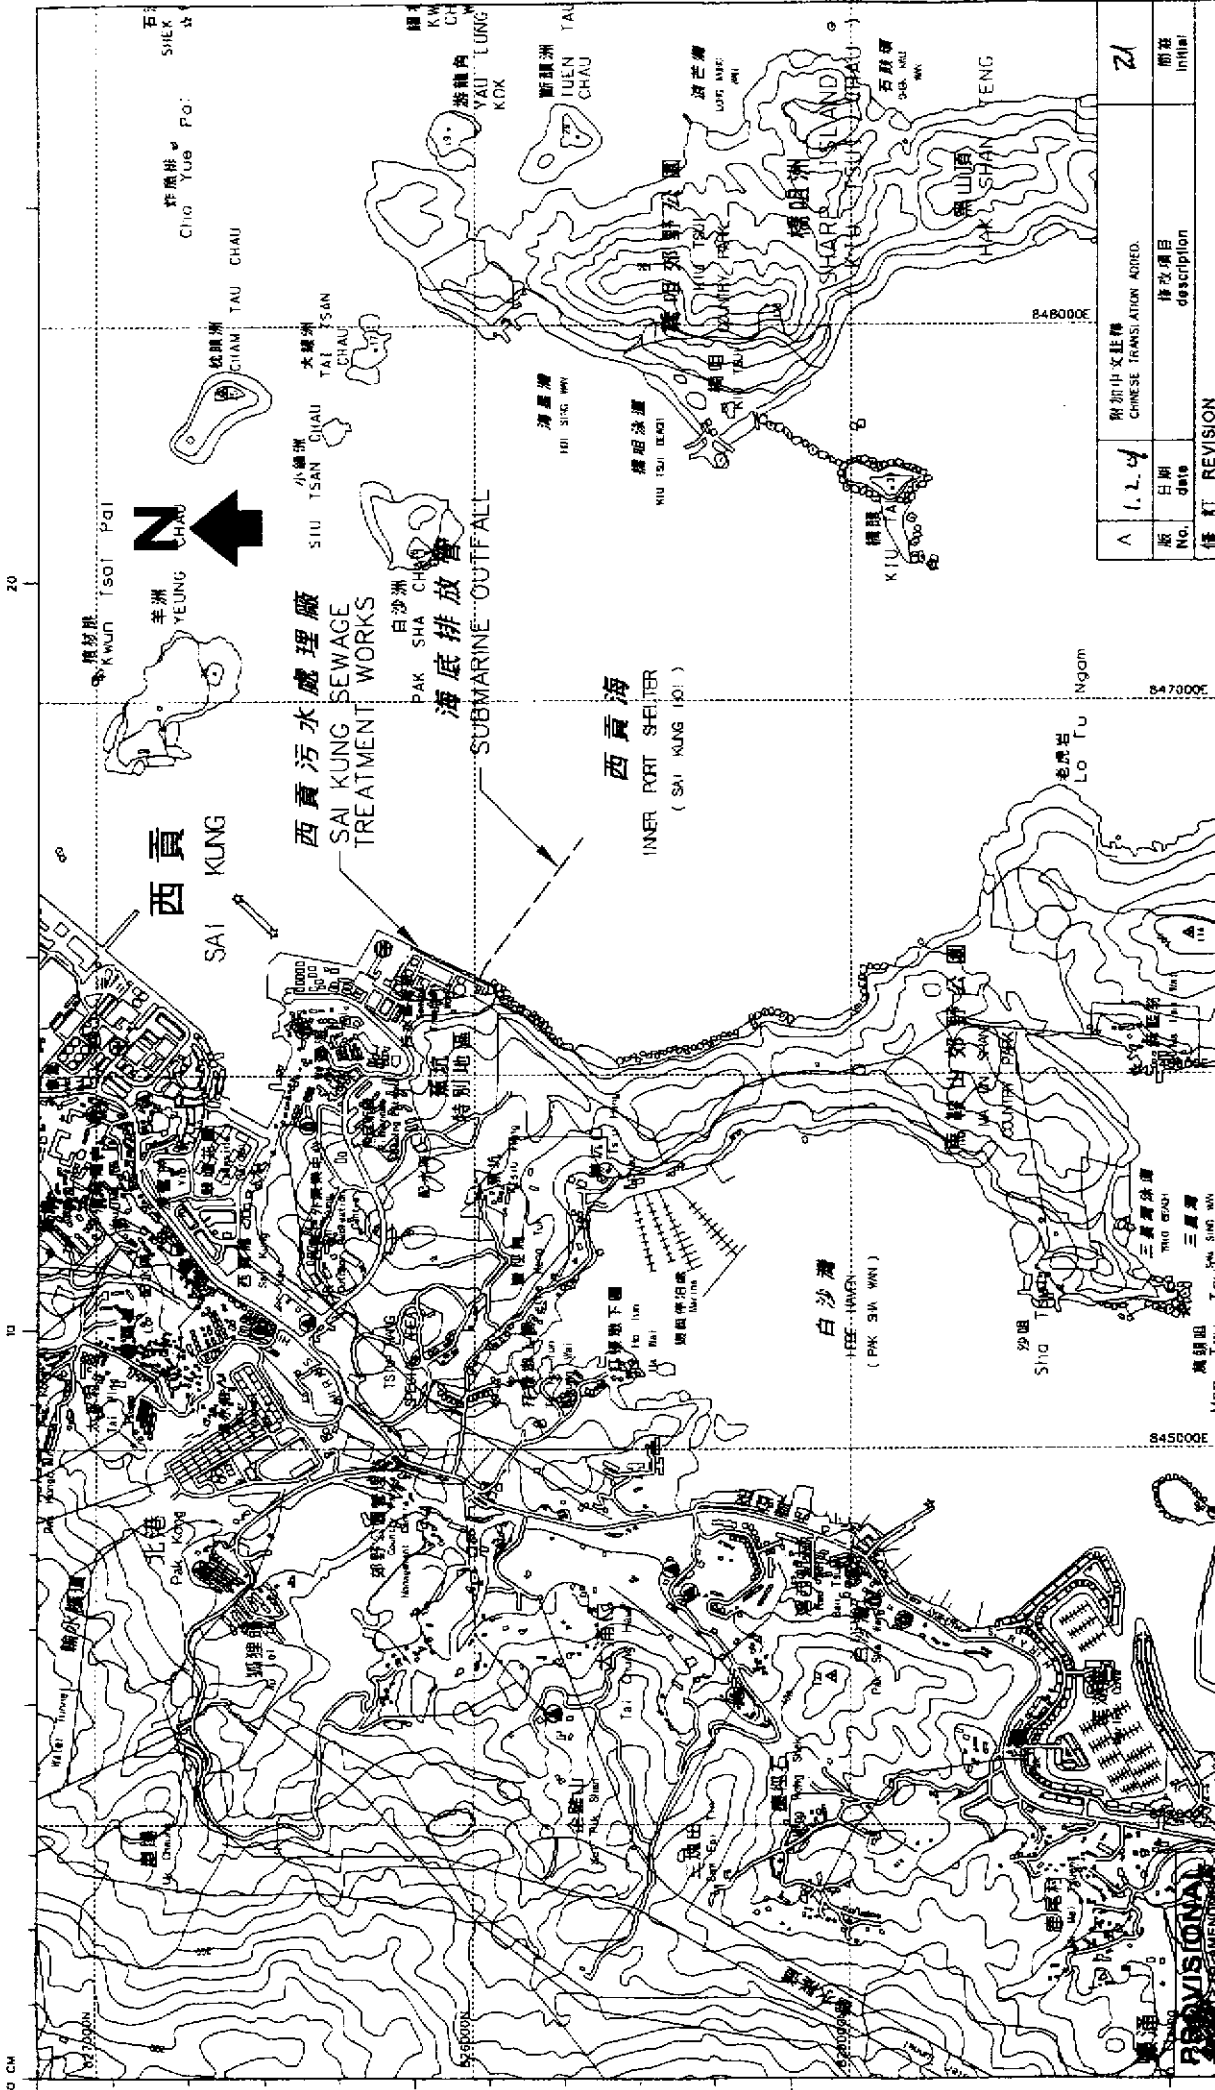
西貢
SAI KUNG

西貢污水處理廠
SAI KUNG SEWAGE TREATMENT WORKS

海底排放管
SUBMARINE OUTFALL

西貢海
INNER PORT SHELTER
( SAI KUNG HOI )

白沙灣
HEBE HAVEN
( PAK SHA WAN )

N

羊洲
YEUNG CHAU

白沙洲
PAK SHA CHAU

小鏟洲
SIU TSAN CHAU

大鏟洲
TAI TSAN CHAU

枕頭洲
CHAM TAU CHAU

斬頸洲
TUEN CHAU

游龍角
YAU LUNG KOK

橋咀洲
SHARP ISLAND
KIU TSUI CHAU

橋咀郊野公園
KIU TSUI COUNTRY PARK

橋頭
KIU TAU

馬鞍山郊野公園
MA ON SHAN COUNTRY PARK

北港
Pak Kong

沙咀
Sha Tsui

老虎岩
Lo Fu Ngam

Kwun Tsai Pai

Chiu Yue Pai

848000E
847000E
845000E

10
20
0 CM

PROVISIONAL

| A | 1.2.4 | 附加中文註釋 CHINESE TRANSLATION ADDED. | 21 |
|---|---|---|---|
| 版 No. | 日期 date | 修改項目 description | 簡簽 initial |

修訂 REVISION